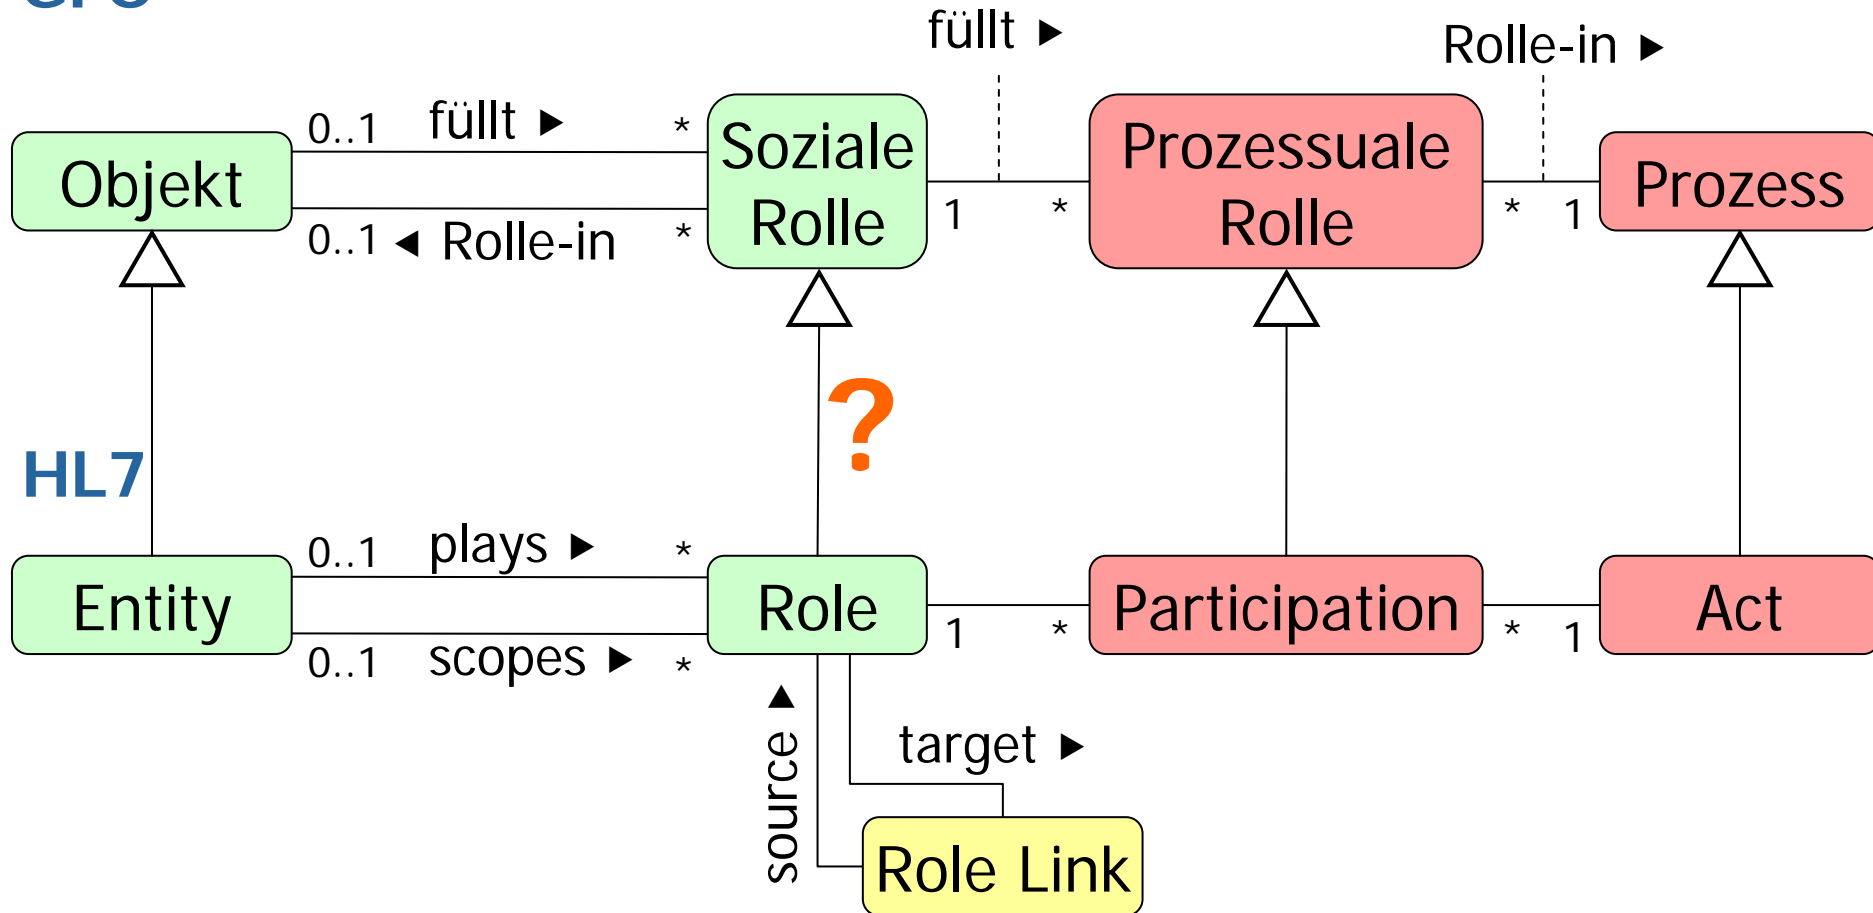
füllt ▶
Rolle-in ▶
0..1 füllt ▶ *
Objekt
0..1 ◀ Rolle-in *
Soziale Rolle
1 *
Prozessuale Rolle
* 1
Prozess
?
HL7
0..1 plays ▶ *
Entity
0..1 scopes ▶ *
Role
1 *
Participation
* 1
Act
source ▶
target ▶
Role Link